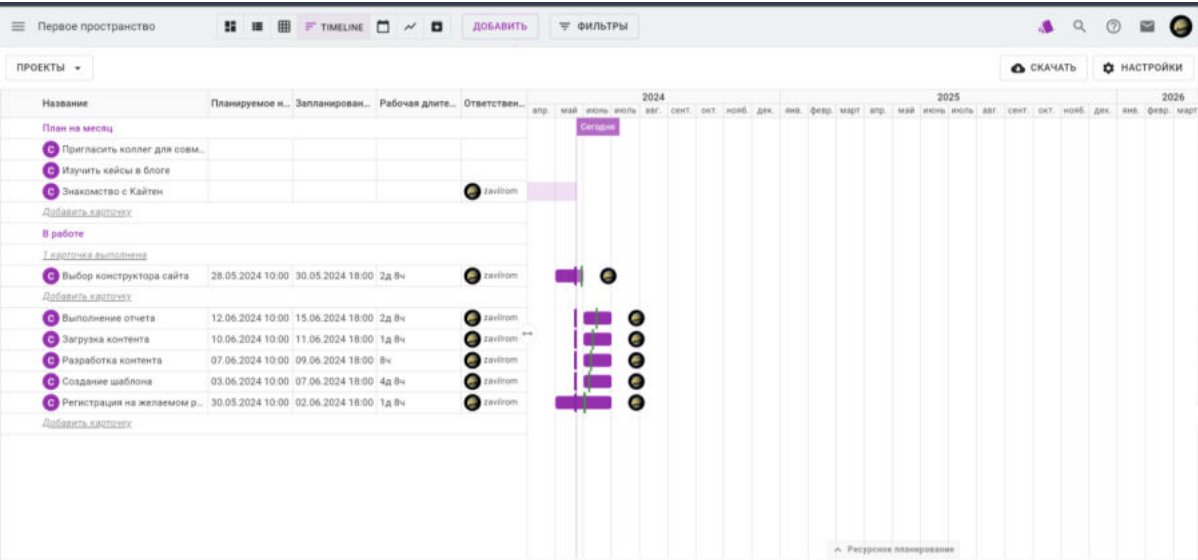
Первое пространство

TIMELINE

ДОБАВИТЬ

ФИЛЬТРЫ

ПРОЕКТЫ

СКАЧАТЬ

НАСТРОЙКИ

| Название | Планируемое н... | Запланирован... | Рабочая длите... | Ответствен... |
|---|---|---|---|---|
| План на месяц | | | | |
| C Пригласить коллег для совм... | | | | |
| C Изучить кейсы в блоге | | | | |
| C Знакомство с Кайтен | | | | zavilrom |
| Добавить карточку | | | | |
| В работе | | | | |
| 1 карточка выполнена | | | | |
| C Выбор конструктора сайта | 28.05.2024 10:00 | 30.05.2024 18:00 | 2д 8ч | zavilrom |
| Добавить карточку | | | | |
| C Выполнение отчета | 12.06.2024 10:00 | 15.06.2024 18:00 | 2д 8ч | zavilrom |
| C Загрузка контента | 10.06.2024 10:00 | 11.06.2024 18:00 | 1д 8ч | zavilrom |
| C Разработка контента | 07.06.2024 10:00 | 09.06.2024 18:00 | 8ч | zavilrom |
| C Создание шаблона | 03.06.2024 10:00 | 07.06.2024 18:00 | 4д 8ч | zavilrom |
| C Регистрация на желаемом р... | 30.05.2024 10:00 | 02.06.2024 18:00 | 1д 8ч | zavilrom |
| Добавить карточку | | | | |

2024
апр. май июнь июль авг. сент. окт. нояб. дек.
2025
янв. февр. март апр. май июнь июль авг. сент. окт. нояб. дек.
2026
янв. февр. март

Сегодня

Ресурсное планирование